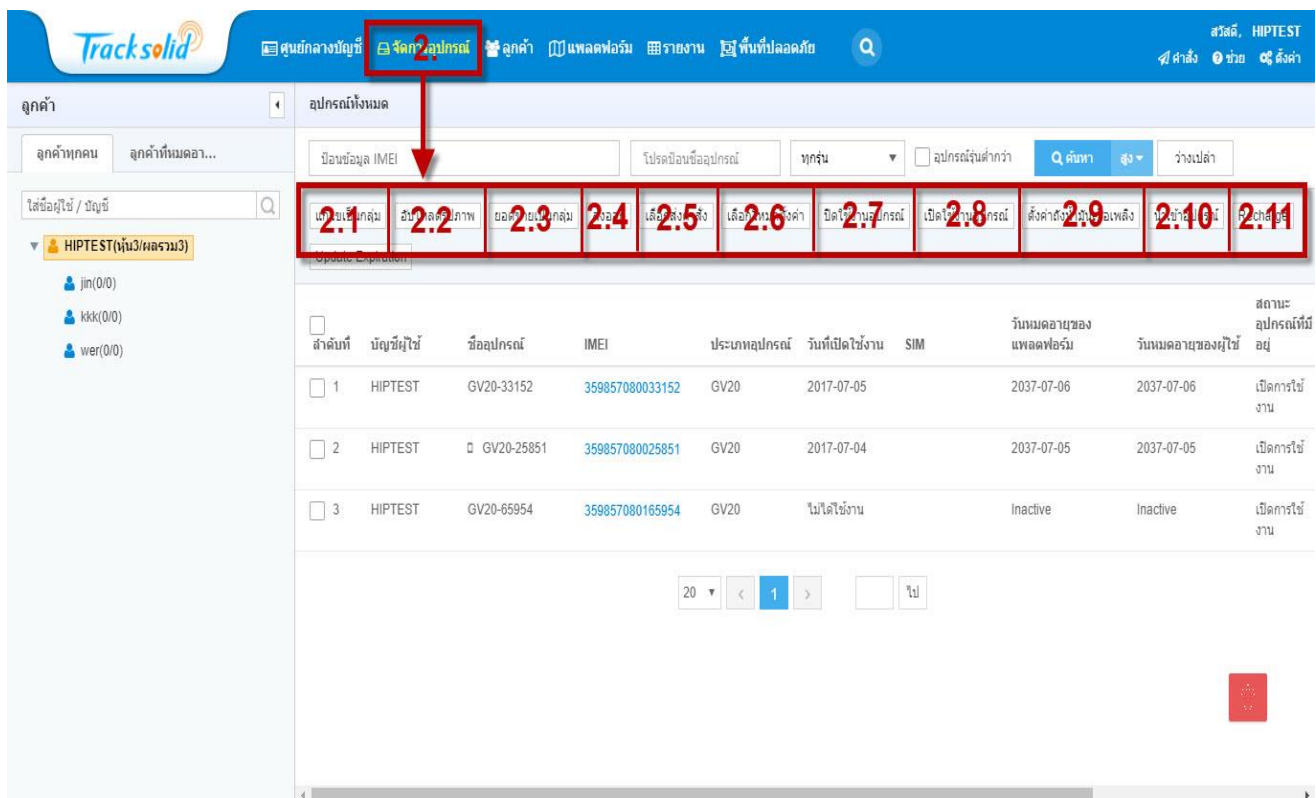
Tracksolid

ศูนย์กลางบัญชี จัดการอุปกรณ์ 2. ลูกค้า แพลตฟอร์ม รายงาน พื้นที่ปลอดภัย

สวัสดี, HIPTEST
คำสั่ง ช่วย ตั้งค่า

ลูกค้า

ลูกค้าทุกคน ลูกค้าที่หมดอา...

ใส่ชื่อผู้ใช้ / บัญชี

HIPTEST(หุ้น3/ผลรวม3)
jin(0/0)
kkk(0/0)
wer(0/0)

อุปกรณ์ทั้งหมด

ป้อนข้อมูล IMEI
โปรดป้อนชื่ออุปกรณ์
ทุกรุ่น
อุปกรณ์รุ่นต่ำกว่า
ค้นหา
สูง
ว่างเปล่า

2.1 2.2 2.3 2.4 2.5 2.6 2.7 2.8 2.9 2.10 2.11
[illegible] Recharge
Update Expiration

| ลำดับที่ | บัญชีผู้ใช้ | ชื่ออุปกรณ์ | IMEI | ประเภทอุปกรณ์ | วันที่เปิดใช้งาน | SIM | วันหมดอายุของแพลตฟอร์ม | วันหมดอายุของผู้ใช้ | สถานะอุปกรณ์ที่มีอยู่ |
|---|---|---|---|---|---|---|---|---|---|
| 1 | HIPTEST | GV20-33152 | 359857080033152 | GV20 | 2017-07-05 | | 2037-07-06 | 2037-07-06 | เปิดการใช้งาน |
| 2 | HIPTEST | GV20-25851 | 359857080025851 | GV20 | 2017-07-04 | | 2037-07-05 | 2037-07-05 | เปิดการใช้งาน |
| 3 | HIPTEST | GV20-65954 | 359857080165954 | GV20 | ไม่ได้ใช้งาน | | Inactive | Inactive | เปิดการใช้งาน |

20 < 1 > ไป